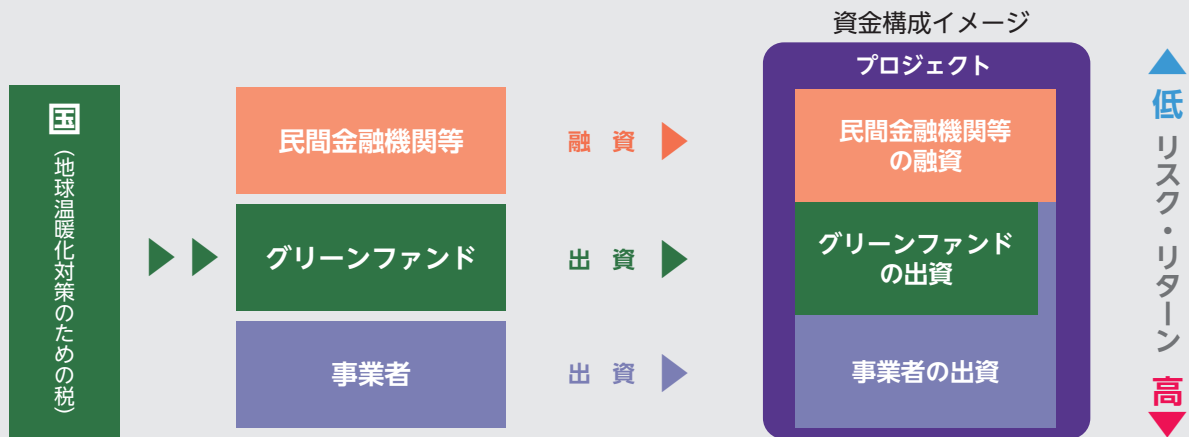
資金構成イメージ

国
（地球温暖化対策のための税）

民間金融機関等

融 資

グリーンファンド

出 資

事業者

出 資

プロジェクト

民間金融機関等の融資

グリーンファンドの出資

事業者の出資

低

リスク・リターン

高